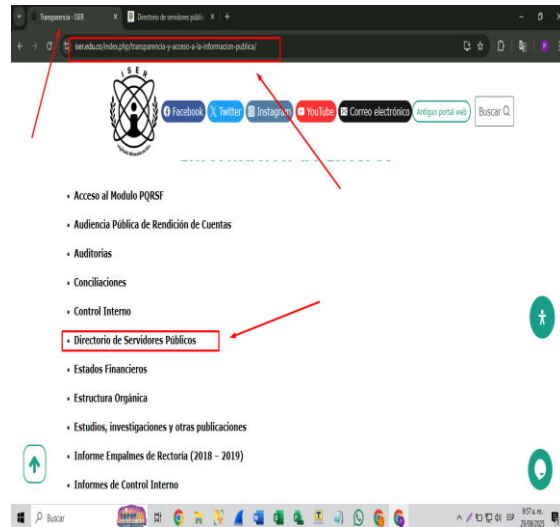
Transparencia - ISER
Directorio de servidores públicos
iser.edu.co/index.php/transparencia-y-acceso-a-la-informacion-publica/

ISER

Facebook
Twitter
Instagram
YouTube
Correo electrónico
Antiguo portal web
Buscar

• Acceso al Modulo PQRSF
• Audiencia Pública de Rendición de Cuentas
• Auditorias
• Conciliaciones
• Control Interno
• Directorio de Servidores Públicos
• Estados Financieros
• Estructura Orgánica
• Estudios, investigaciones y otras publicaciones
• Informe Empalmes de Rectoria (2018 - 2019)
• Informes de Control Interno

Buscar
9:57 a. m.
29/09/2025